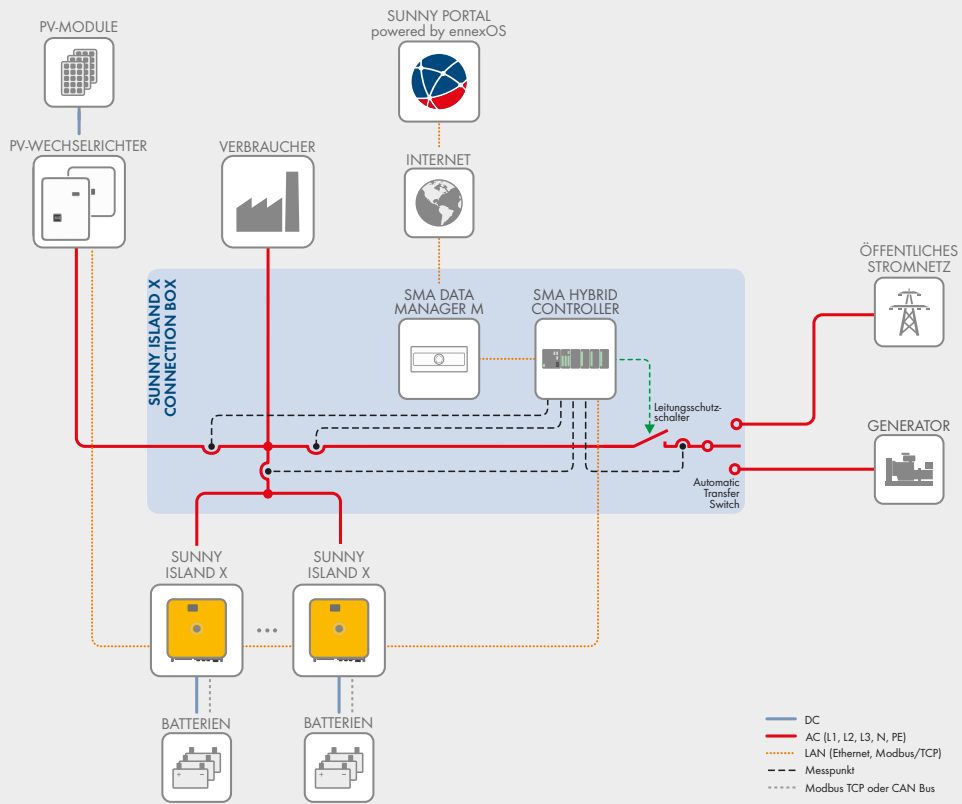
PV-MODULE

SUNNY PORTAL
powered by ennexOS

PV-WECHSELRICHTER

VERBRAUCHER

INTERNET

ÖFFENTLICHES
STROMNETZ

SUNNY ISLAND X
CONNECTION BOX

SMA DATA
MANAGER M

SMA HYBRID
CONTROLLER

Leitungsschutzschalter

GENERATOR

Automatic
Transfer
Switch

SUNNY
ISLAND X

SUNNY
ISLAND X

BATTERIEN

BATTERIEN

DC
AC (L1, L2, L3, N, PE)
LAN (Ethernet, Modbus/TCP)
Messpunkt
Modbus TCP oder CAN Bus